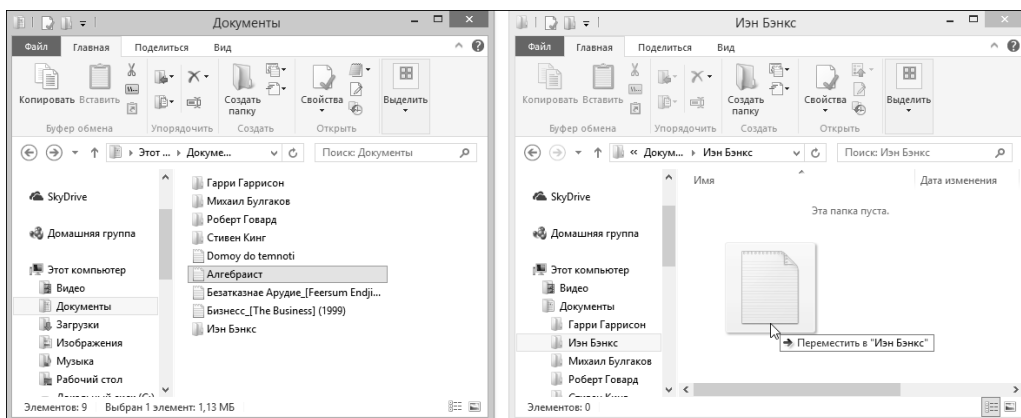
Документы

Файл Главная Поделиться Вид

Копировать Вставить

Создать папку

Свойства

Выделить

Буфер обмена Упорядочить Создать Открыть

Этот ... › Докуме...

Поиск: Документы

SkyDrive

Домашняя группа

Этот компьютер

Видео

Документы

Загрузки

Изображения

Музыка

Рабочий стол

Гарри Гаррисон

Михаил Булгаков

Роберт Говард

Стивен Кинг

Domoy do temnoti

Алгебраист

Безатказнае Арудие_[Feersum Endji...

Бизнесс_[The Business] (1999)

Иэн Бэнкс

Элементов: 9 Выбран 1 элемент: 1,13 МБ

Иэн Бэнкс

Файл Главная Поделиться Вид

Копировать Вставить

Создать папку

Свойства

Выделить

Буфер обмена Упорядочить Создать Открыть

« Докум... › Иэн Бэнкс

Поиск: Иэн Бэнкс

Имя

Дата изменения

Эта папка пуста.

SkyDrive

Домашняя группа

Этот компьютер

Видео

Документы

Гарри Гаррисон

Иэн Бэнкс

Михаил Булгаков

Роберт Говард

Переместить в "Иэн Бэнкс"

Элементов: 0